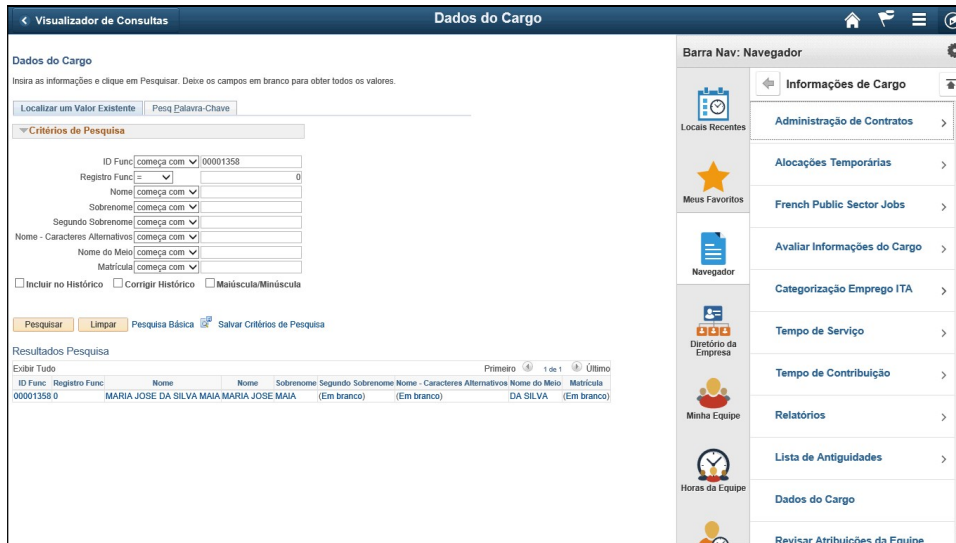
< Visualizador de Consultas

Dados do Cargo

Dados do Cargo

Insira as informações e clique em Pesquisar. Deixe os campos em branco para obter todos os valores.

Localizar um Valor Existente | Pesq Palavra-Chave

Critérios de Pesquisa

ID Func começa com 00001358
Registro Func = 0
Nome começa com
Sobrenome começa com
Segundo Sobrenome começa com
Nome - Caracteres Alternativos começa com
Nome do Meio começa com
Matrícula começa com

Incluir no Histórico  Corrigir Histórico  Maiúscula/Minúscula

Pesquisar  Limpar  Pesquisa Básica  Salvar Critérios de Pesquisa

Resultados Pesquisa

Exibir Tudo  Primeiro 1 de 1 Último

| ID Func | Registro Func | Nome | Nome | Sobrenome | Segundo Sobrenome | Nome - Caracteres Alternativos | Nome do Meio | Matrícula |
|---|---|---|---|---|---|---|---|---|
| 00001358 | 0 | MARIA JOSE DA SILVA MAIA | MARIA JOSE | MAIA | (Em branco) | (Em branco) | DA SILVA | (Em branco) |

Barra Nav: Navegador

Locais Recentes
Meus Favoritos
Navegador
Diretório da Empresa
Minha Equipe
Horas da Equipe

Informações de Cargo
Administração de Contratos
Alocações Temporárias
French Public Sector Jobs
Avaliar Informações do Cargo
Categorização Emprego ITA
Tempo de Serviço
Tempo de Contribuição
Relatórios
Lista de Antiguidades
Dados do Cargo
Revisar Atribuições da Equipe